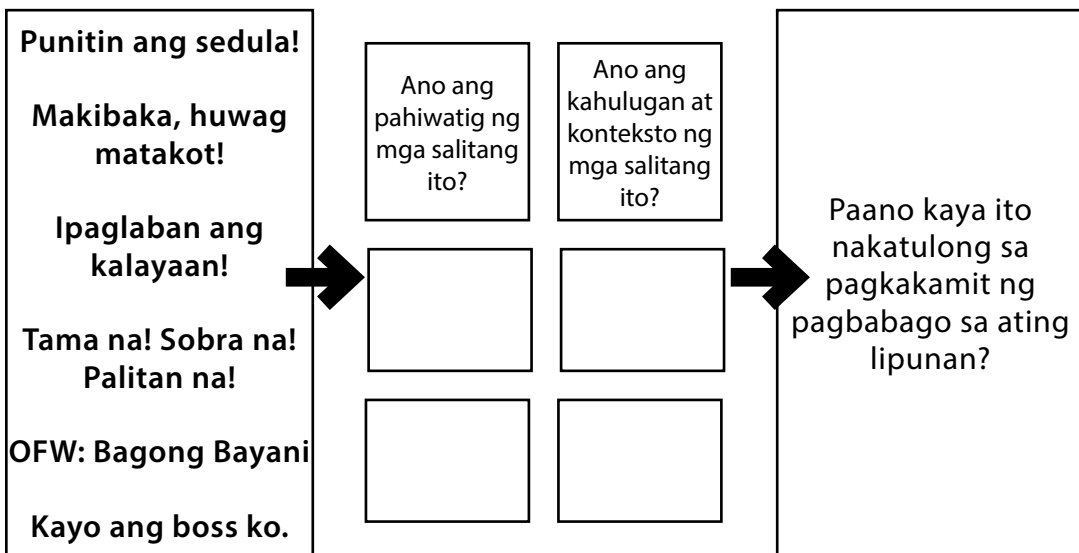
Punitin ang sedula!

Makibaka, huwag matakot!

Ipaglaban ang kalayaan!

Tama na! Sobra na! Palitan na!

OFW: Bagong Bayani

Kayo ang boss ko.

Ano ang pahiwatig ng mga salitang ito?

Ano ang kahulugan at konteksto ng mga salitang ito?

Paano kaya ito nakatulong sa pagkakamit ng pagbabago sa ating lipunan?